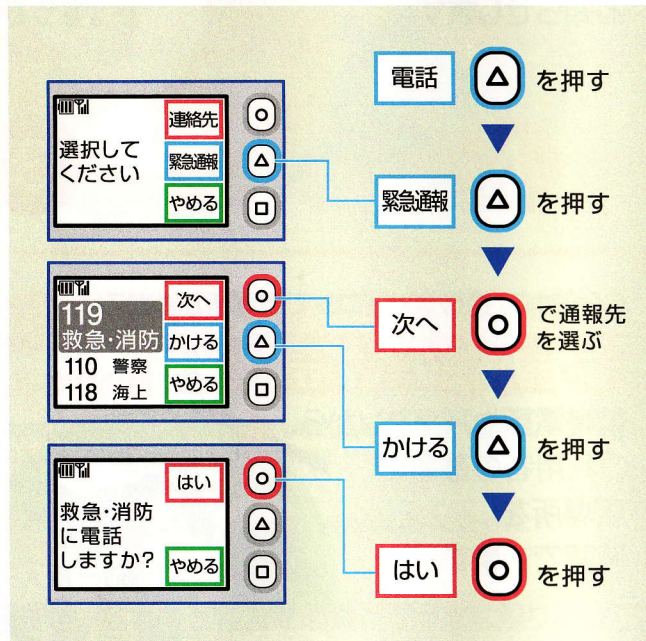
連絡先
選択してください
緊急通報
やめる

119 救急・消防
110 警察
118 海上
次へ
かける
やめる

はい
救急・消防に電話しますか?
やめる

電話 を押す
緊急通報 を押す
次へ で通報先を選ぶ
かける を押す
はい を押す